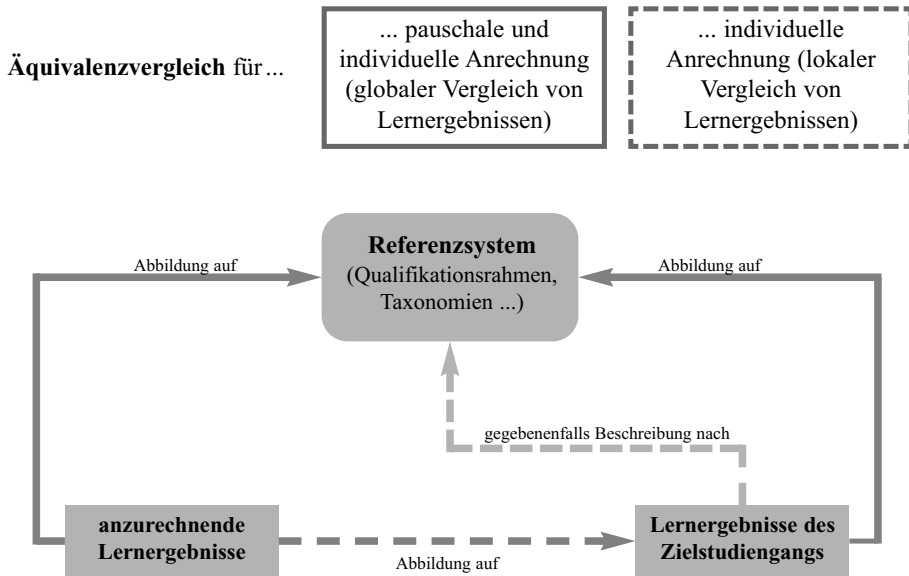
**Äquivalenzvergleich** für ...

... pauschale und individuelle Anrechnung (globaler Vergleich von Lernergebnissen)

... individuelle Anrechnung (lokaler Vergleich von Lernergebnissen)

**Referenzsystem** (Qualifikationsrahmen, Taxonomien ...)

Abbildung auf

Abbildung auf

gegebenenfalls Beschreibung nach

**anzurechnende Lernergebnisse**

Abbildung auf

**Lernergebnisse des Zielstudiengangs**